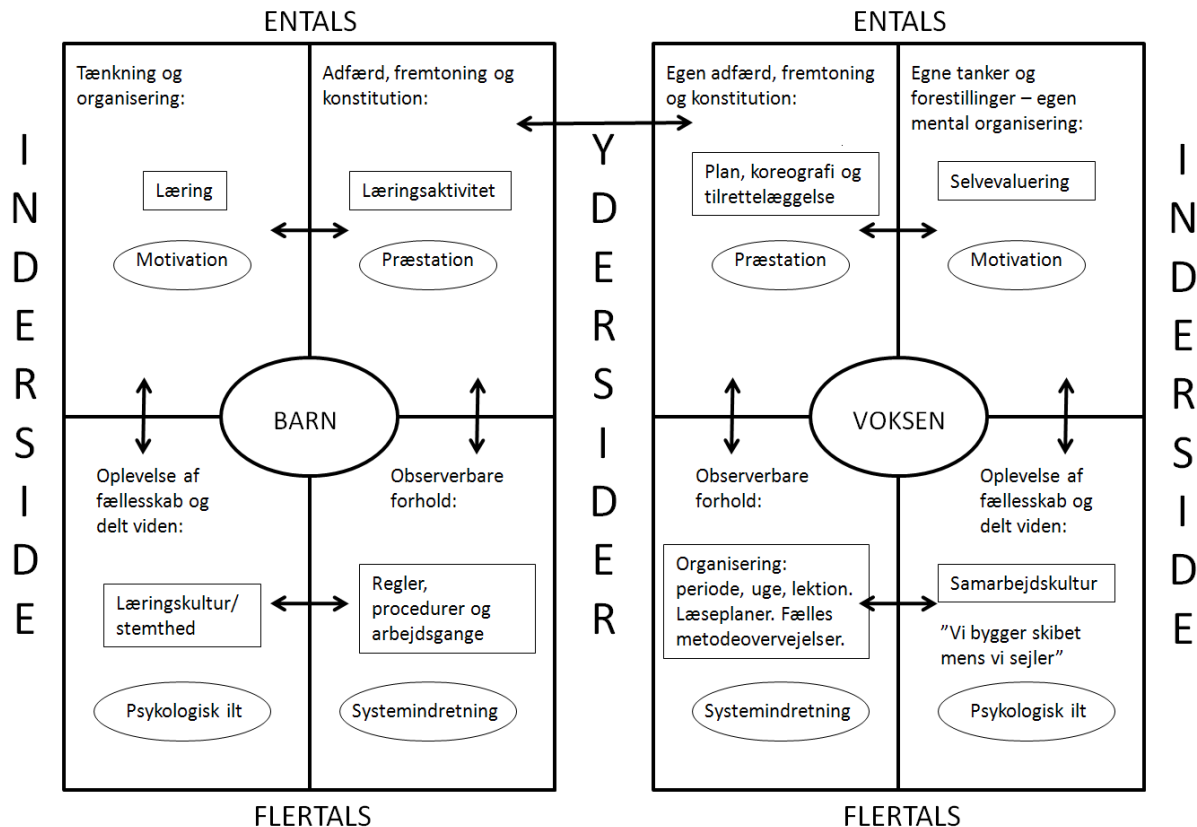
ENTALS

INDERSIDE

Tænkning og organisering:

Læring

Motivation

Adfærd, fremtoning og konstitution:

Læringsaktivitet

Præstation

BARN

Oplevelse af fællesskab og delt viden:

Læringskultur/ stemthed

Psykologisk ilt

Observerbare forhold:

Regler, procedurer og arbejdsgange

Systemindretning

FLERTALS

YDERSIDER

ENTALS

Egen adfærd, fremtoning og konstitution:

Plan, koreografi og tilrettelæggelse

Præstation

Egne tanker og forestillinger – egen mental organisering:

Selvevaluering

Motivation

VOKSEN

Observerbare forhold:

Organisering: periode, uge, lektion. Læseplaner. Fælles metodeovervejelser.

Systemindretning

Oplevelse af fællesskab og delt viden:

Samarbejdskultur

”Vi bygger skibet mens vi sejler”

Psykologisk ilt

FLERTALS

INDERSIDE